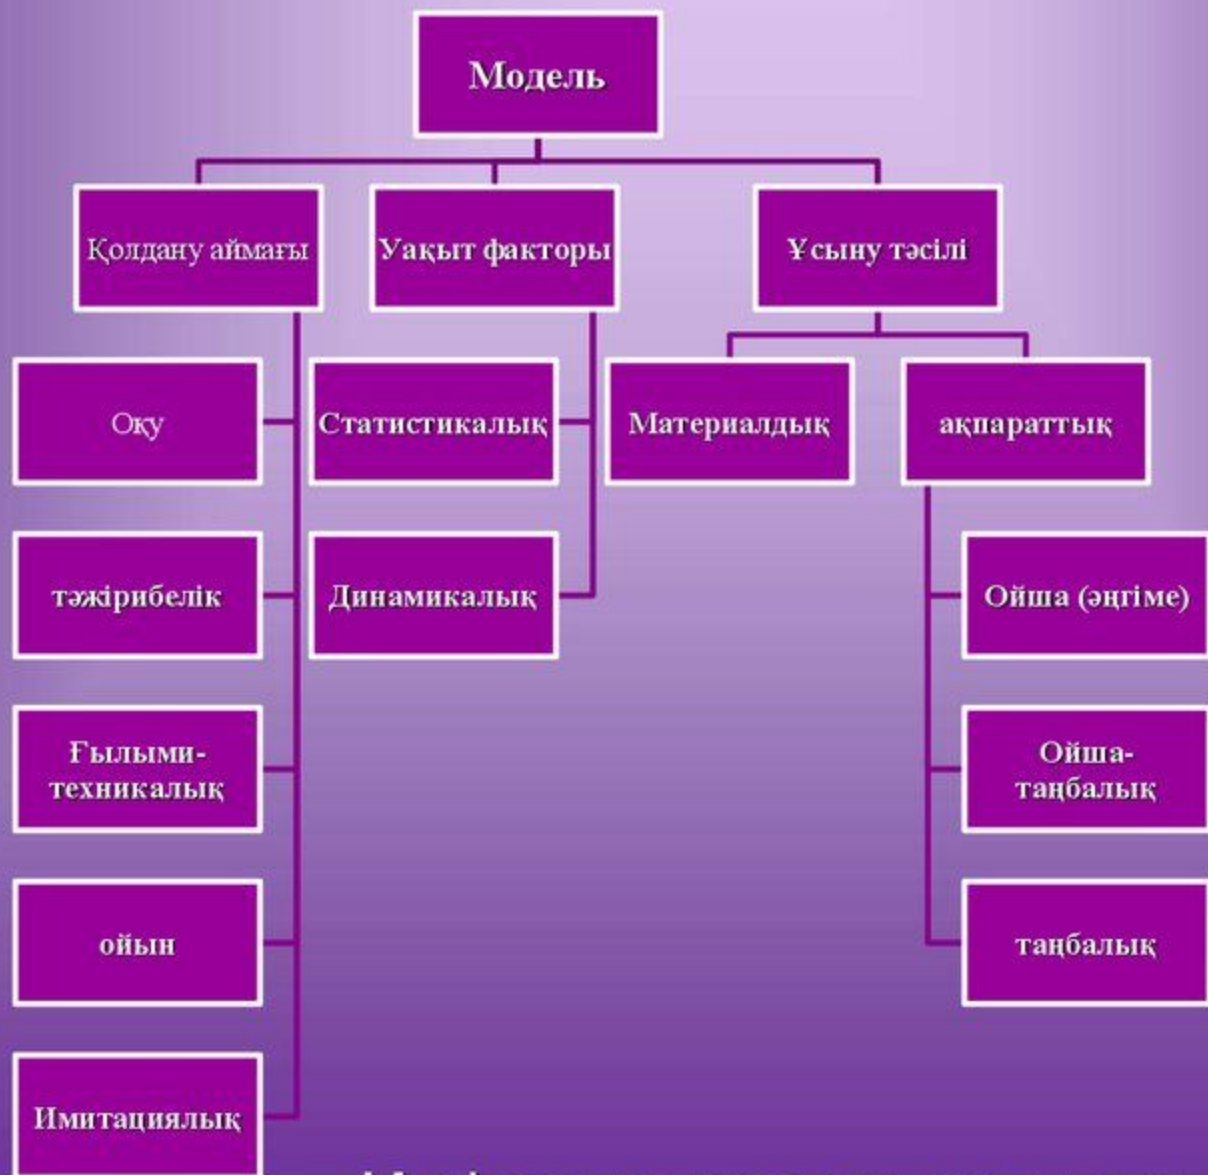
Модель

Қолдану аймағы

Уақыт факторы

Ұсыну тәсілі

Оқу

тәжірибелік

Ғылыми-техникалық

ойын

Имитациялық

Статистикалық

Динамикалық

Материалдық

ақпараттық

Ойша (әңгіме)

Ойша-таңбалық

таңбалық

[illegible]